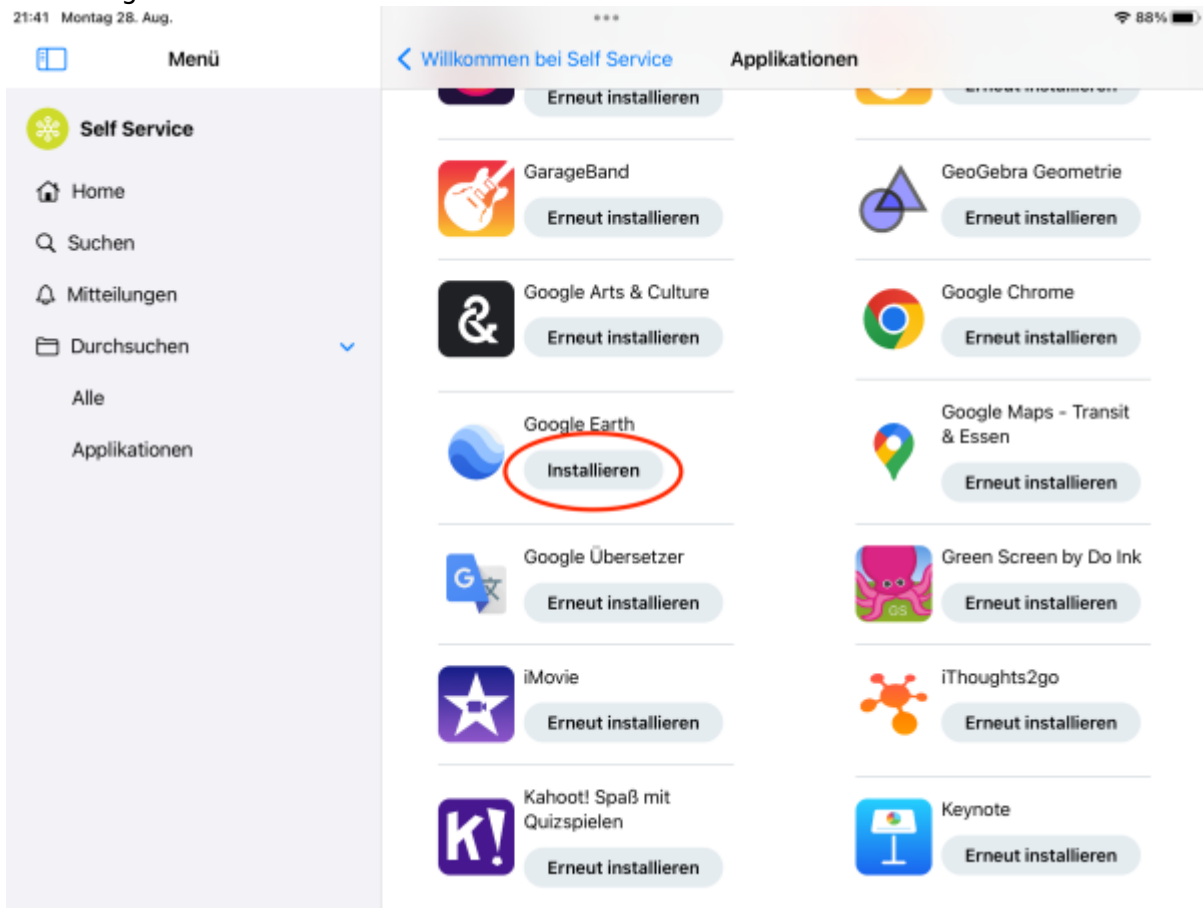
21:41 Montag 28. Aug.

88%

Menü

Self Service

Home

Suchen

Mitteilungen

Durchsuchen

Alle

Applikationen

< Willkommen bei Self Service

Applikationen

Erneut installieren

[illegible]

GarageBand

Erneut installieren

GeoGebra Geometrie

Erneut installieren

Google Arts & Culture

Erneut installieren

Google Chrome

Erneut installieren

Google Earth

Installieren

Google Maps - Transit & Essen

Erneut installieren

Google Übersetzer

Erneut installieren

Green Screen by Do Ink

Erneut installieren

iMovie

Erneut installieren

iThoughts2go

Erneut installieren

Kahoot! Spaß mit Quizspielen

Erneut installieren

Keynote

Erneut installieren